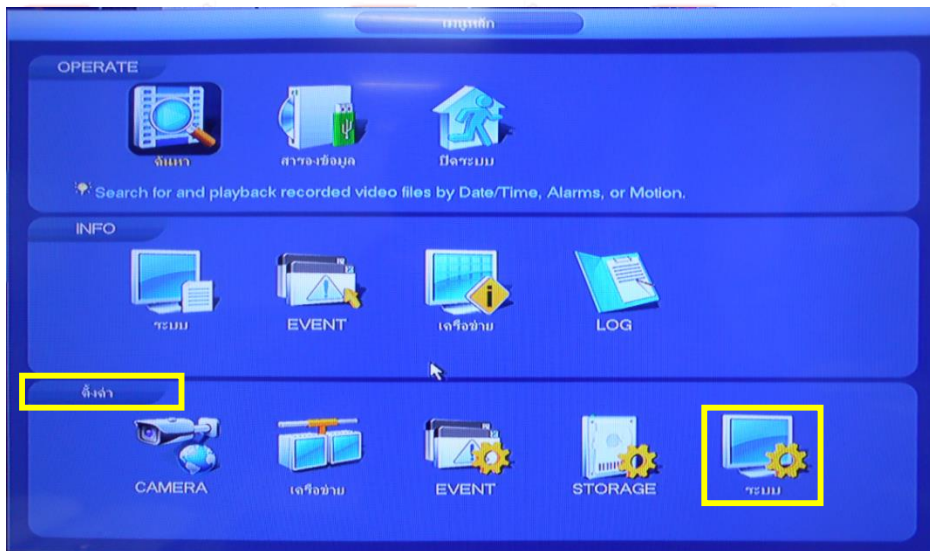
เมนูหลัก

OPERATE

ค้นหา

สำรองข้อมูล

ปิดระบบ

Search for and playback recorded video files by Date/Time, Alarms, or Motion.

INFO

ระบบ

EVENT

เครือข่าย

LOG

ตั้งค่า

CAMERA

เครือข่าย

EVENT

STORAGE

ระบบ